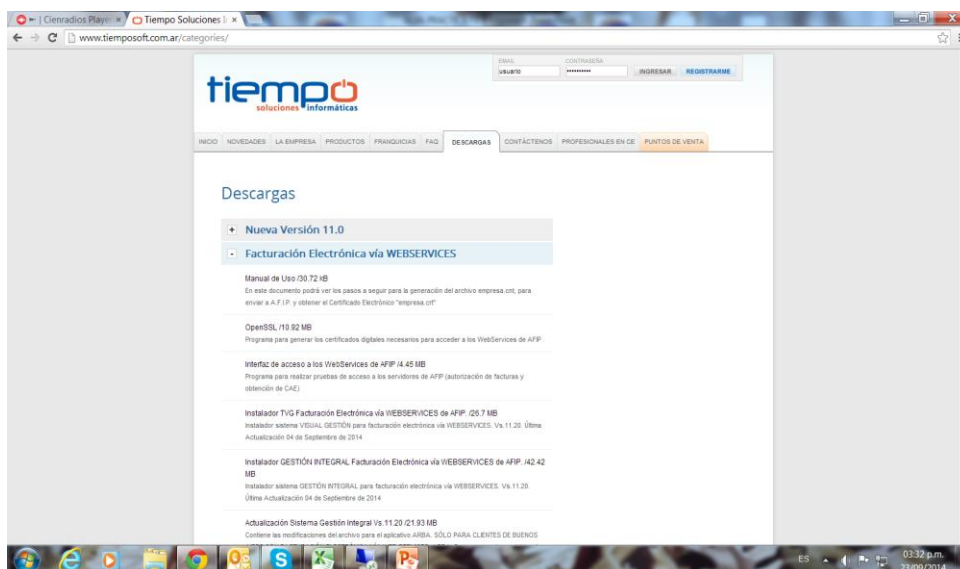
| Cienradios Playe × | Tiempo Soluciones I ×

www.tiemposoft.com.ar/categories/

EMAIL usuario CONTRASEÑA •••••••••• INGRESAR REGISTRARME

tiempo soluciones informáticas

INICIO NOVEDADES LA EMPRESA PRODUCTOS FRANQUICIAS FAQ DESCARGAS CONTÁCTENOS PROFESIONALES EN CE PUNTOS DE VENTA

Descargas

+ Nueva Versión 11.0

- Facturación Electrónica vía WEBSERVICES

Manual de Uso /30.72 kB
En este documento podrá ver los pasos a seguir para la generación del archivo empresa.crt, para enviar a A.F.I.P. y obtener el Certificado Electrónico "empresa.crt"

OpenSSL /10.92 MB
Programa para generar los certificados digitales necesarios para acceder a los WebServices de AFIP

Interfaz de acceso a los WebServices de AFIP /4.45 MB
Programa para realizar pruebas de acceso a los servidores de AFIP (autorización de facturas y obtención de CAE).

Instalador TVG Facturación Electrónica vía WEBSERVICES de AFIP. /26.7 MB
Instalador sistema VISUAL GESTIÓN para facturación electrónica vía WEBSERVICES. Vs.11.20. Última Actualización 04 de Septiembre de 2014

Instalador GESTIÓN INTEGRAL Facturación Electrónica vía WEBSERVICES de AFIP. /42.42 MB
Instalador sistema GESTIÓN INTEGRAL para facturación electrónica vía WEBSERVICES. Vs.11.20. Última Actualización 04 de Septiembre de 2014

Actualización Sistema Gestión Integral Vs.11.20 /21.93 MB
Contiene las modificaciones del archivo para el aplicativo ARBA. SÓLO PARA CLIENTES DE BUENOS

ES 03:32 p.m. 23/09/2014